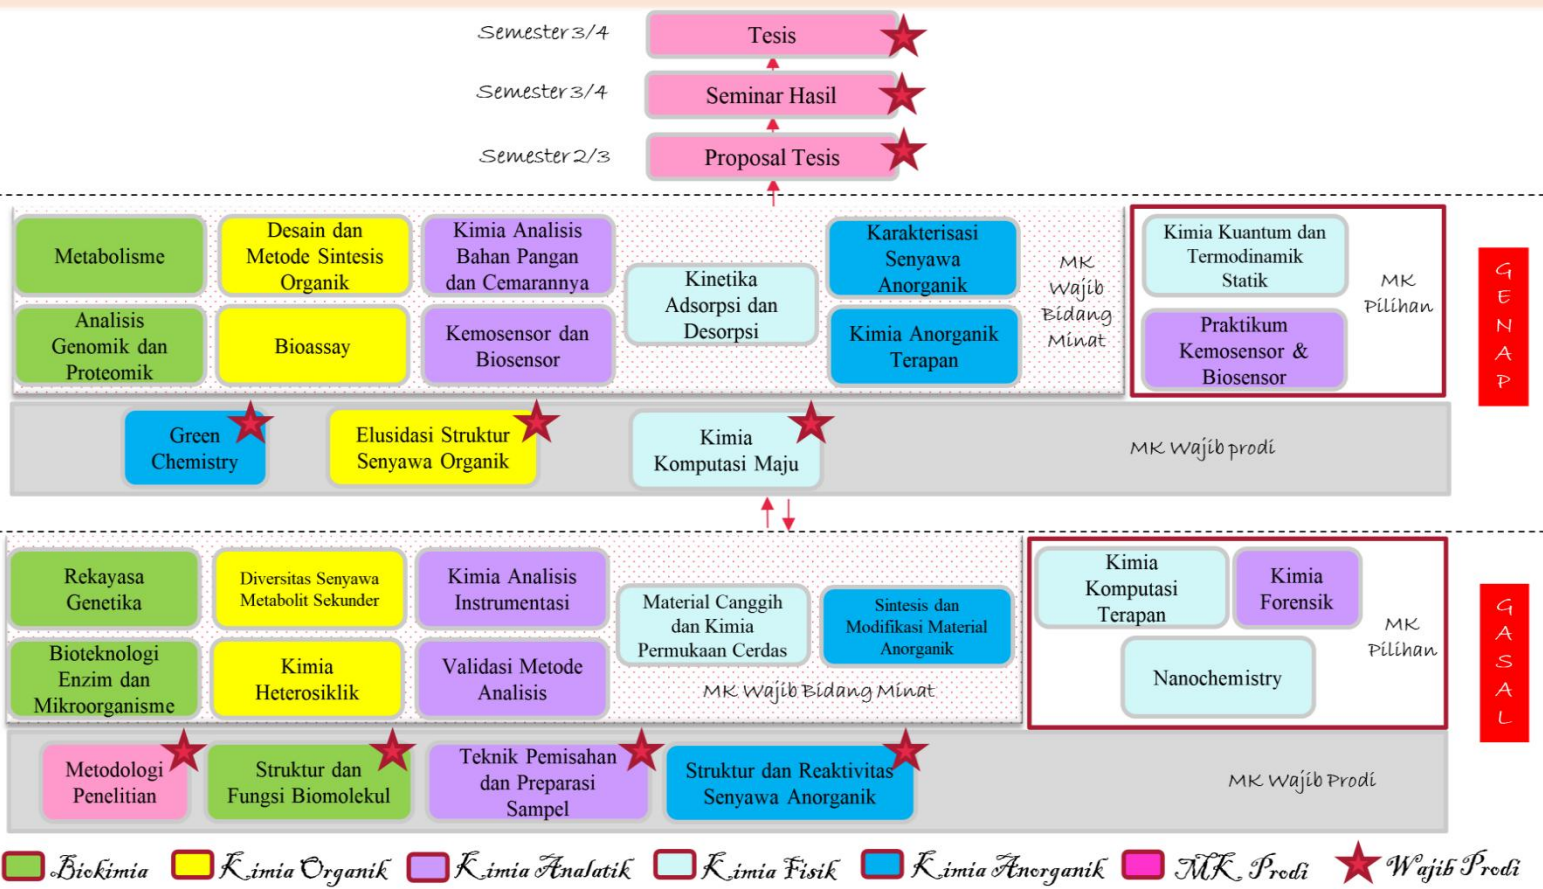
Semester 3/4
Tesis
Semester 3/4
Seminar Hasil
Semester 2/3
Proposal Tesis

Metabolisme
Desain dan Metode Sintesis Organik
Kimia Analisis Bahan Pangan dan Cemarannya
Kinetika Adsorpsi dan Desorpsi
Karakterisasi Senyawa Anorganik
MK Wajib Bidang Minat
Analisis Genomik dan Proteomik
Bioassay
Kemosensor dan Biosensor
Kimia Anorganik Terapan

Kimia Kuantum dan Termodinamik Statik
MK Pilihan
Praktikum Kemosensor & Biosensor

GENAP

Green Chemistry
Elusidasi Struktur Senyawa Organik
Kimia Komputasi Maju
MK Wajib prodi

Rekayasa Genetika
Diversitas Senyawa Metabolit Sekunder
Kimia Analisis Instrumentasi
Material Canggih dan Kimia Permukaan Cerdas
Sintesis dan Modifikasi Material Anorganik
Bioteknologi Enzim dan Mikroorganisme
Kimia Heterosiklik
Validasi Metode Analisis
MK Wajib Bidang Minat

Kimia Komputasi Terapan
Kimia Forensik
MK Pilihan
Nanochemistry

GASAL

Metodologi Penelitian
Struktur dan Fungsi Biomolekul
Teknik Pemisahan dan Preparasi Sampel
Struktur dan Reaktivitas Senyawa Anorganik
MK Wajib Prodi

Biokimia
Kimia Organik
Kimia Analatik
Kimia Fisik
Kimia Anorganik
MK Prodi
Wajib Prodi